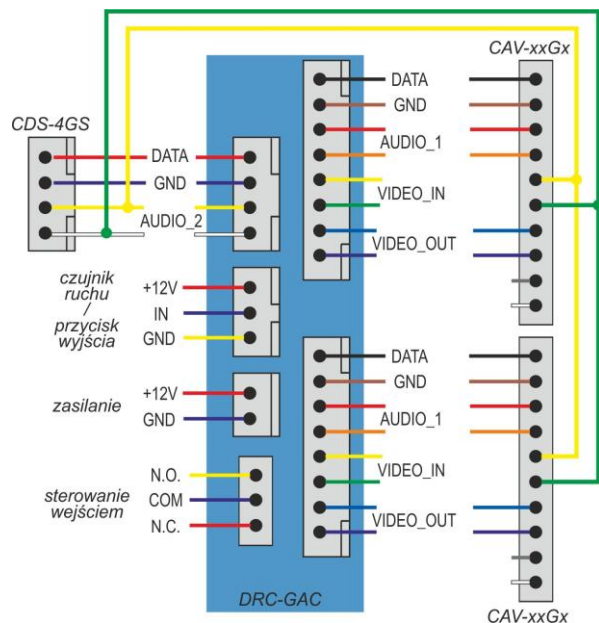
CAV-xxGx

CDS-4GS

DATA
GND
AUDIO_2

DATA
GND
AUDIO_1
VIDEO_IN
VIDEO_OUT

czujnik ruchu / przycisk wyjścia

+12V
IN
GND

zasilanie

+12V
GND

sterowanie wejściem

N.O.
COM
N.C.

DATA
GND
AUDIO_1
VIDEO_IN
VIDEO_OUT

DRC-GAC

CAV-xxGx